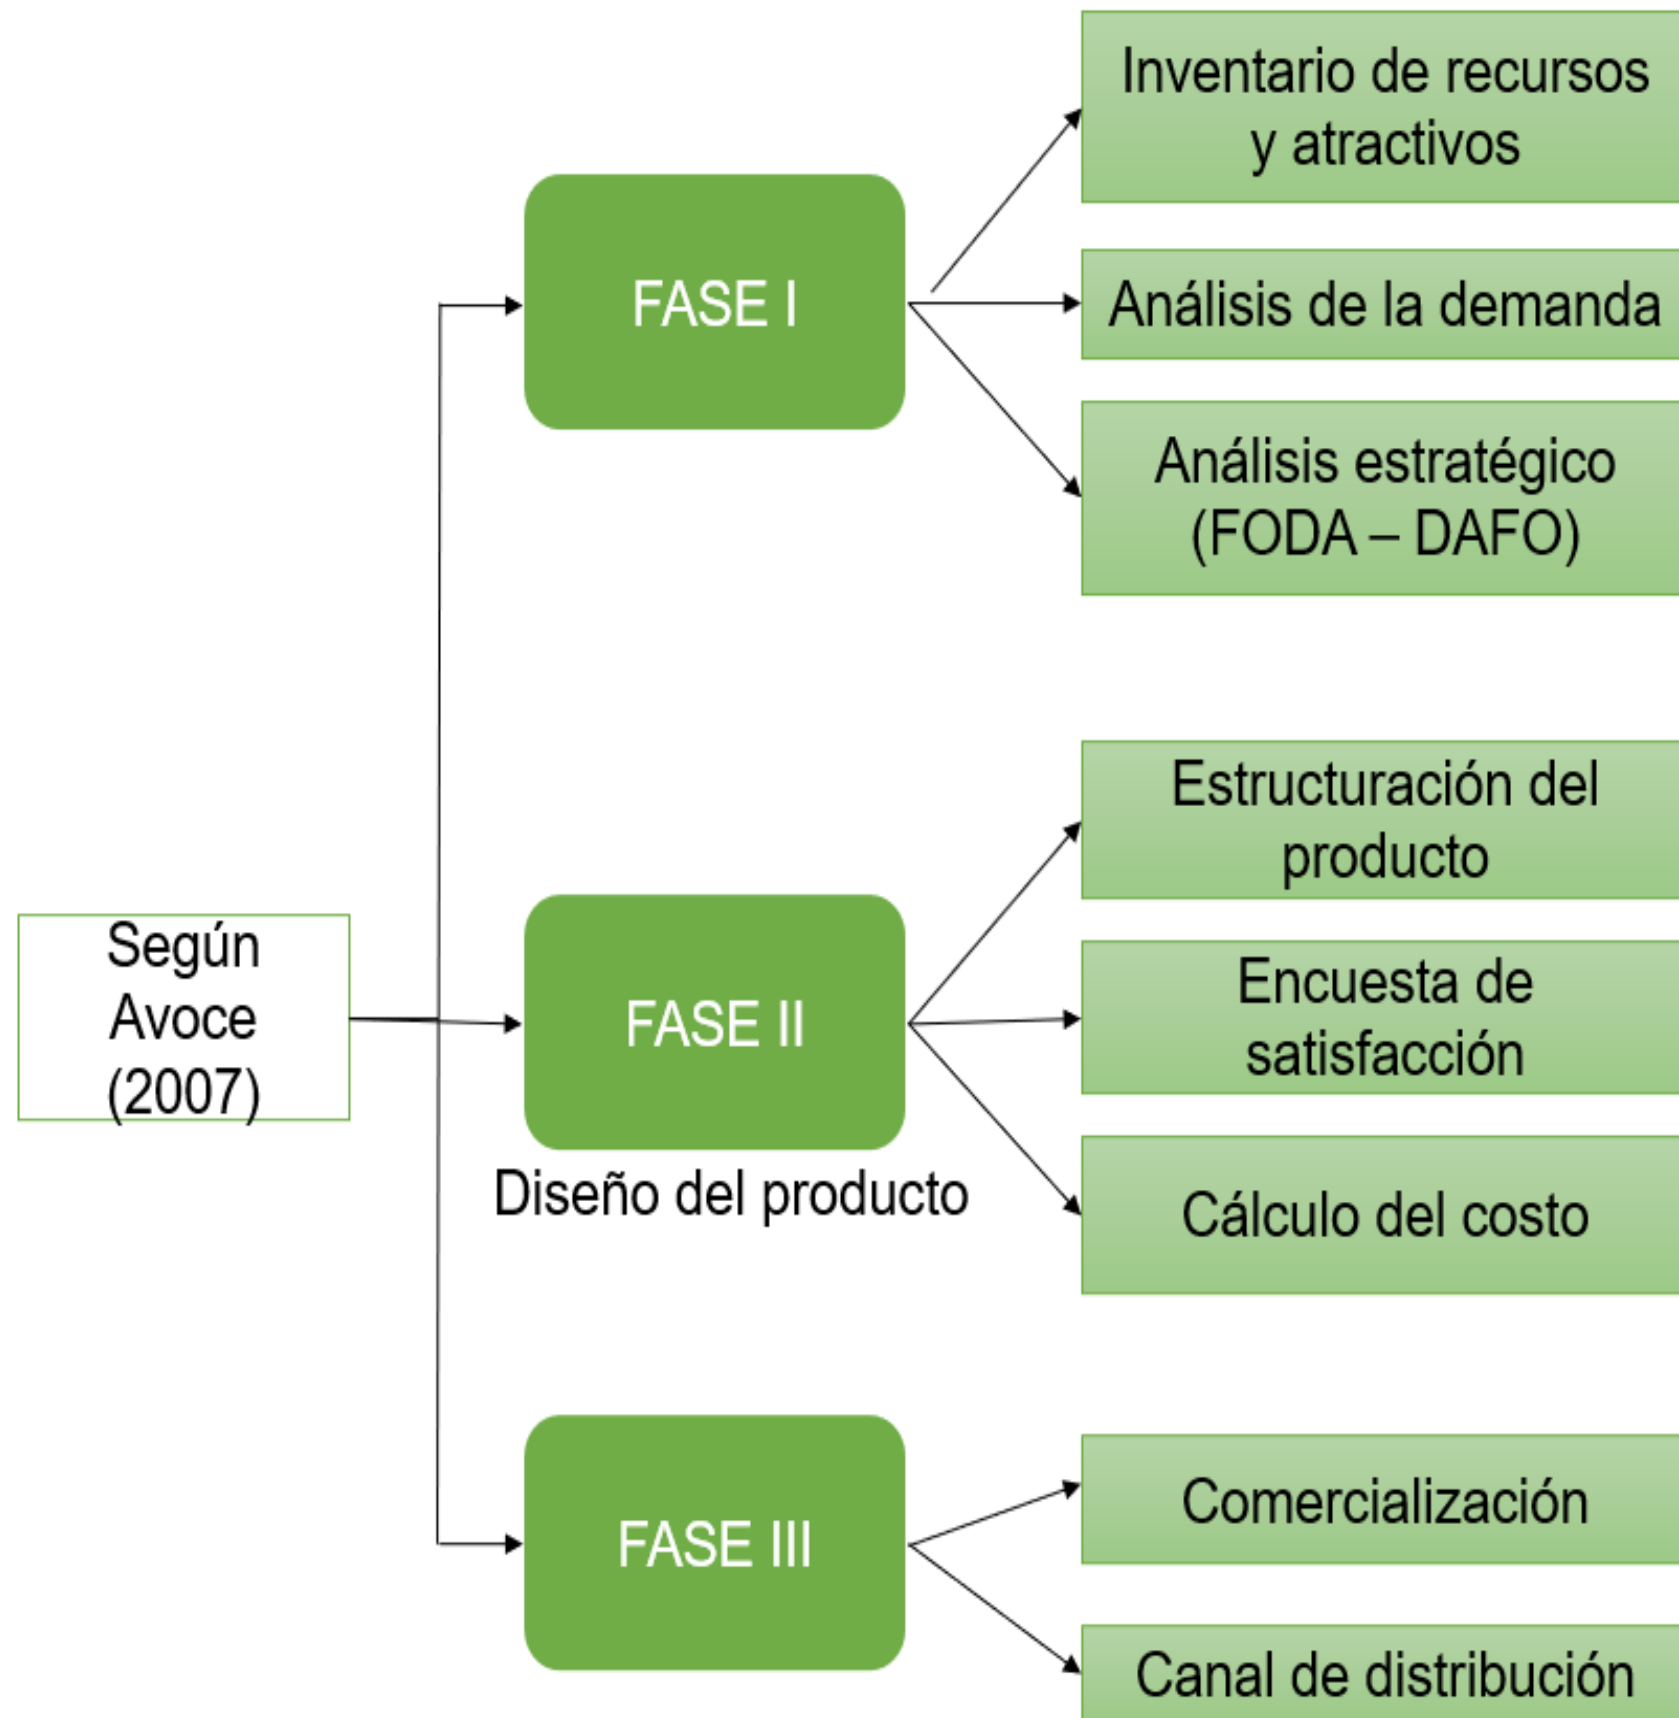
Según Avoce (2007)

FASE I

Inventario de recursos y atractivos

Análisis de la demanda

Análisis estratégico (FODA – DAFO)

FASE II

Diseño del producto

Estructuración del producto

Encuesta de satisfacción

Cálculo del costo

FASE III

Comercialización

Canal de distribución